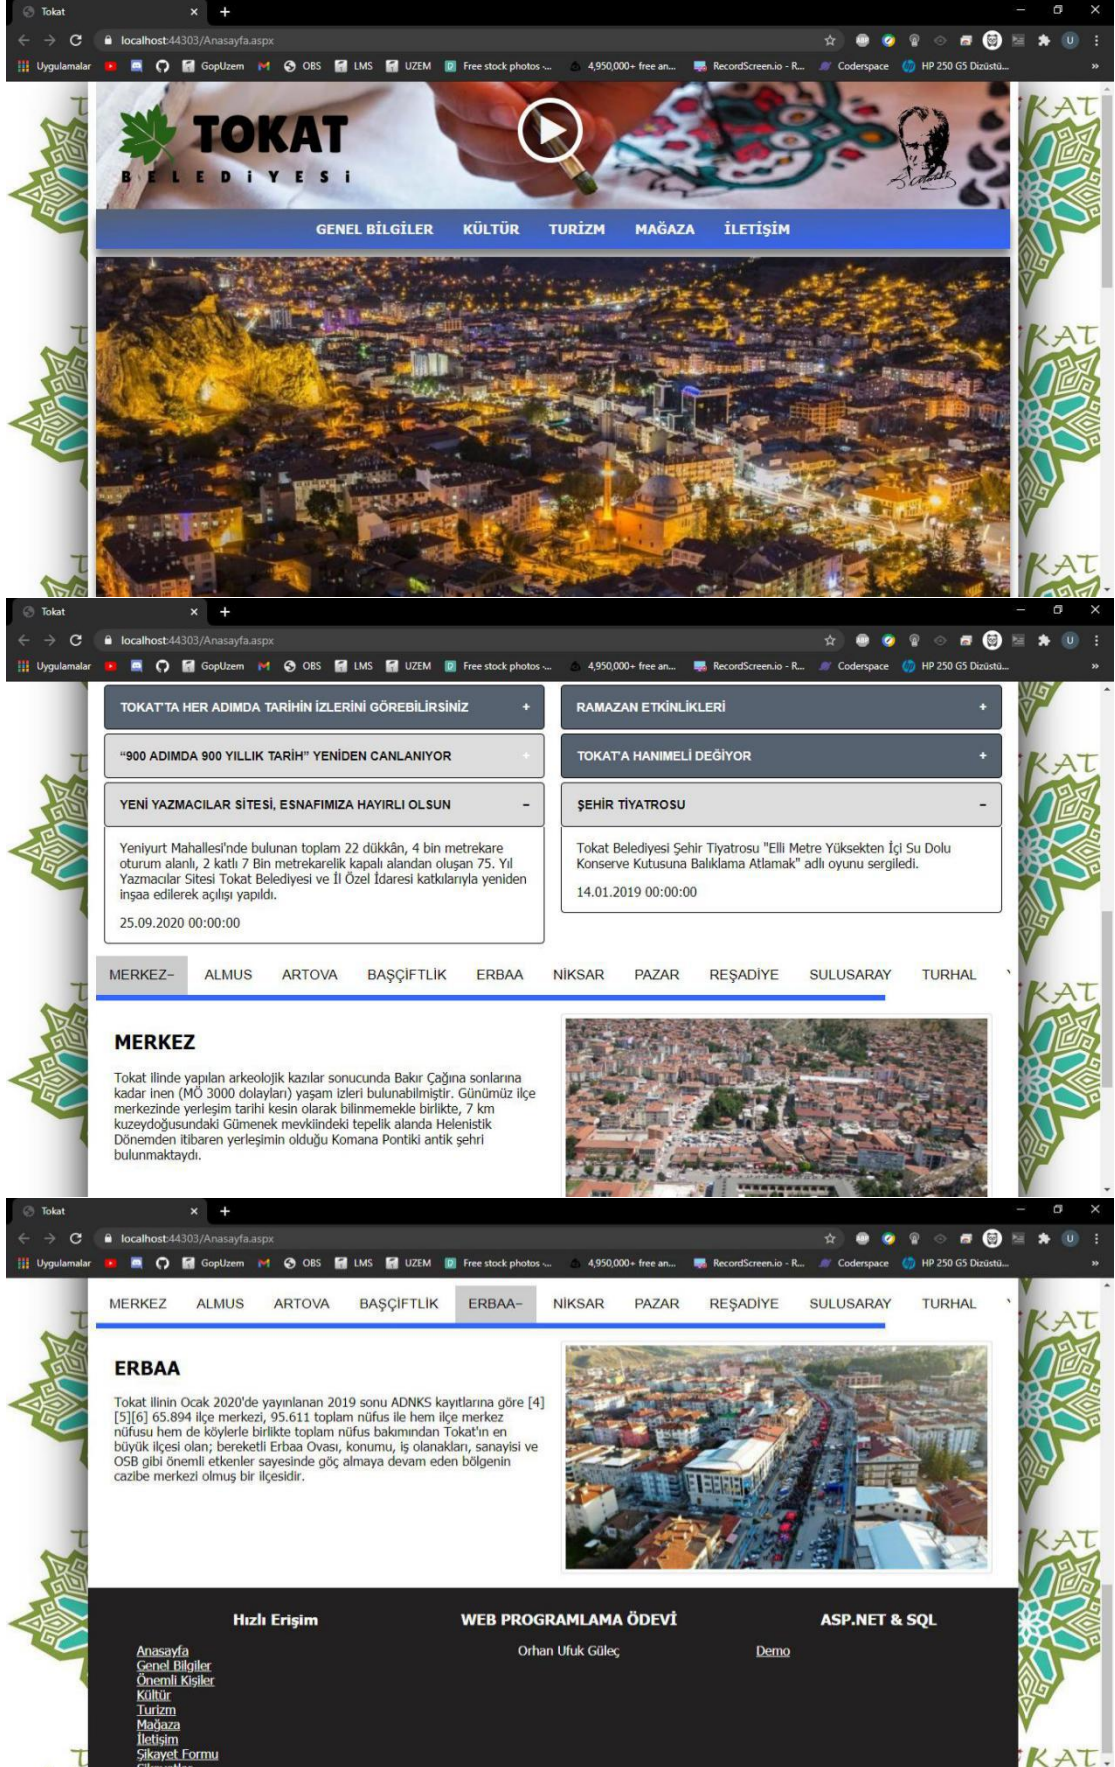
Tokat

localhost:44303/Anasayfa.aspx

Uygulamalar GopUzem OBS LMS UZEM Free stock photos ... 4,950,000+ free an... RecordScreen.io - R... Coderspace HP 250 G5 Dizüstü...

TOKAT BELEDİYESİ

GENEL BİLGİLER KÜLTÜR TURİZM MAĞAZA İLETİŞİM

Tokat

localhost:44303/Anasayfa.aspx

Uygulamalar GopUzem OBS LMS UZEM Free stock photos ... 4,950,000+ free an... RecordScreen.io - R... Coderspace HP 250 G5 Dizüstü...

TOKAT'TA HER ADIMDA TARİHİN İZLERİNİ GÖREBİLİRSİNİZ +

RAMAZAN ETKİNLİKLERİ +

"900 ADIMDA 900 YILLIK TARİH" YENİDEN CANLANIYOR +

TOKAT'A HANIMELİ DEĞİYOR +

YENİ YAZMACILAR SİTESİ, ESNAFIMIZA HAYIRLI OLSUN -

Yeniyurt Mahallesi'nde bulunan toplam 22 dükkân, 4 bin metrekare oturum alanlı, 2 katlı 7 Bin metrekarelik kapalı alandan oluşan 75. Yıl Yazmacılar Sitesi Tokat Belediyesi ve İl Özel İdaresi katkılarıyla yeniden inşaa edilerek açılışı yapıldı.

25.09.2020 00:00:00

ŞEHİR TİYATROSU -

Tokat Belediyesi Şehir Tiyatrosu "Elli Metre Yüksekten İçi Su Dolu Konserve Kutusuna Balıklama Atlamak" adlı oyunu sergiledi.

14.01.2019 00:00:00

MERKEZ- ALMUS ARTOVA BAŞÇİFTLİK ERBAA NİKSAR PAZAR REŞADİYE SULUSARAY TURHAL

MERKEZ

Tokat ilinde yapılan arkeolojik kazılar sonucunda Bakır Çağına sonlarına kadar inen (MÖ 3000 dolayları) yaşam izleri bulunabilmiştir. Günümüz ilçe merkezinde yerleşim tarihi kesin olarak bilinmemekle birlikte, 7 km kuzeydoğusundaki Gümenek mevkiindeki tepelik alanda Helenistik Dönemden itibaren yerleşimin olduğu Komana Pontiki antik şehri bulunmaktaydı.

Tokat

localhost:44303/Anasayfa.aspx

Uygulamalar GopUzem OBS LMS UZEM Free stock photos ... 4,950,000+ free an... RecordScreen.io - R... Coderspace HP 250 G5 Dizüstü...

MERKEZ ALMUS ARTOVA BAŞÇİFTLİK ERBAA- NİKSAR PAZAR REŞADİYE SULUSARAY TURHAL

ERBAA

Tokat ilinin Ocak 2020'de yayınlanan 2019 sonu ADNKS kayıtlarına göre [4][5][6] 65.894 ilçe merkezi, 95.611 toplam nüfus ile hem ilçe merkez nüfusu hem de köylerle birlikte toplam nüfus bakımından Tokat'ın en büyük ilçesi olan; bereketli Erbaa Ovası, konumu, iş olanakları, sanayisi ve OSB gibi önemli etkenler sayesinde göç almaya devam eden bölgenin cazibe merkezi olmuş bir ilçesidir.

Hızlı Erişim

Anasayfa
Genel Bilgiler
Önemli Kişiler
Kültür
Turizm
Mağaza
İletişim
Şikayet Formu

WEB PROGRAMLAMA ÖDEVİ

Orhan Ufuk Güleç

ASP.NET & SQL

Demo